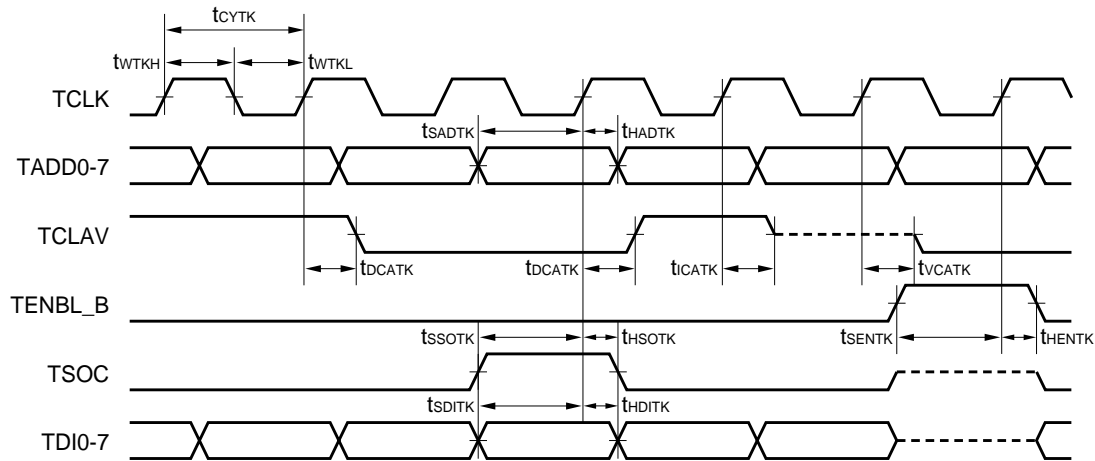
$t_{CYTK}$

$t_{WTKH}$

$t_{WTKL}$

TCLK

$t_{SADTK}$

$t_{HADTK}$

TADD0-7

TCLAV

$t_{DCATK}$

$t_{DCATK}$

$t_{ICATK}$

$t_{VCATK}$

TENBL_B

$t_{SSOTK}$

$t_{HSOTK}$

$t_{SENTK}$

$t_{HENTK}$

TSOC

$t_{SDITK}$

$t_{HDITK}$

TDI0-7